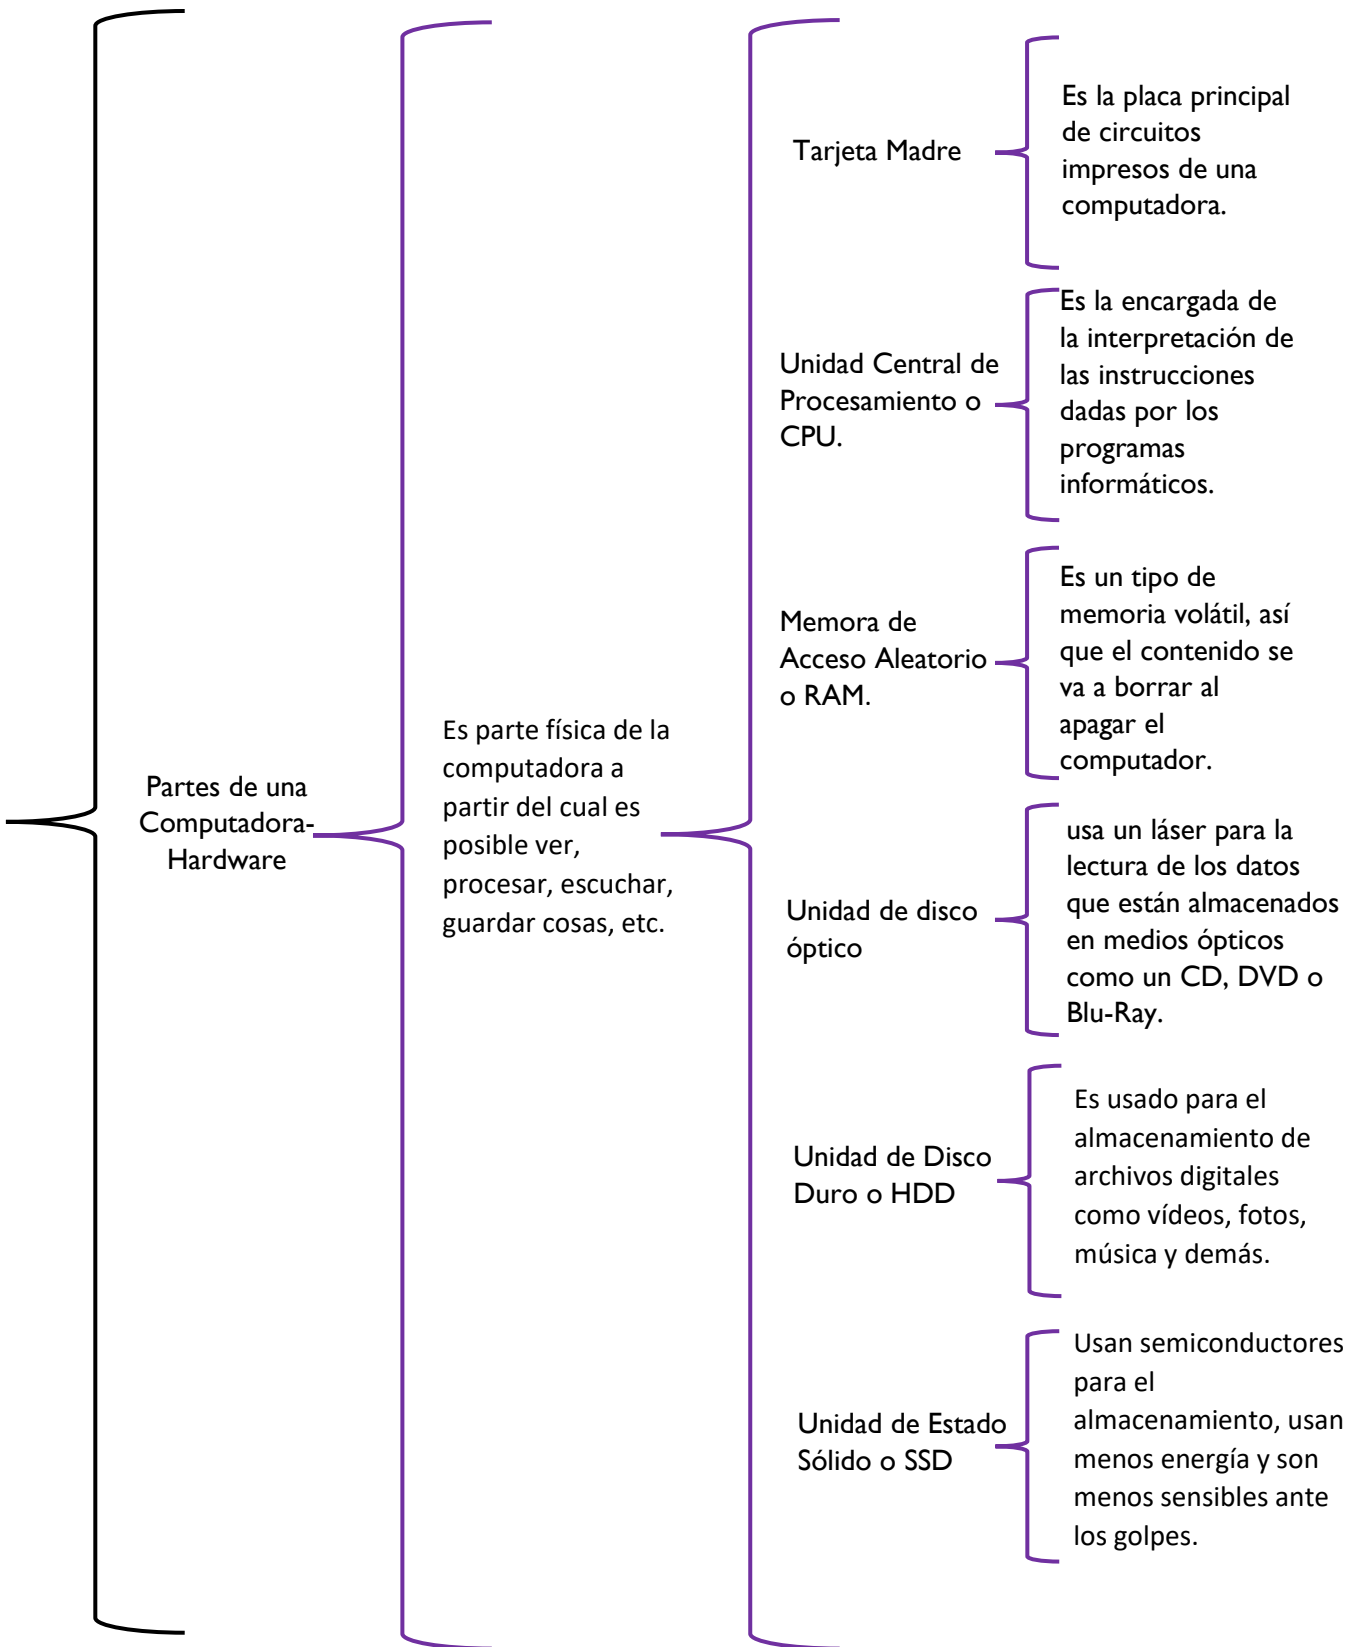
Partes de una Computadora-Hardware

Es parte física de la computadora a partir del cual es posible ver, procesar, escuchar, guardar cosas, etc.

Tarjeta Madre

Es la placa principal de circuitos impresos de una computadora.

Unidad Central de Procesamiento o CPU.

Es la encargada de la interpretación de las instrucciones dadas por los programas informáticos.

Memora de Acceso Aleatorio o RAM.

Es un tipo de memoria volátil, así que el contenido se va a borrar al apagar el computador.

Unidad de disco óptico

usa un láser para la lectura de los datos que están almacenados en medios ópticos como un CD, DVD o Blu-Ray.

Unidad de Disco Duro o HDD

Es usado para el almacenamiento de archivos digitales como vídeos, fotos, música y demás.

Unidad de Estado Sólido o SSD

Usan semiconductores para el almacenamiento, usan menos energía y son menos sensibles ante los golpes.